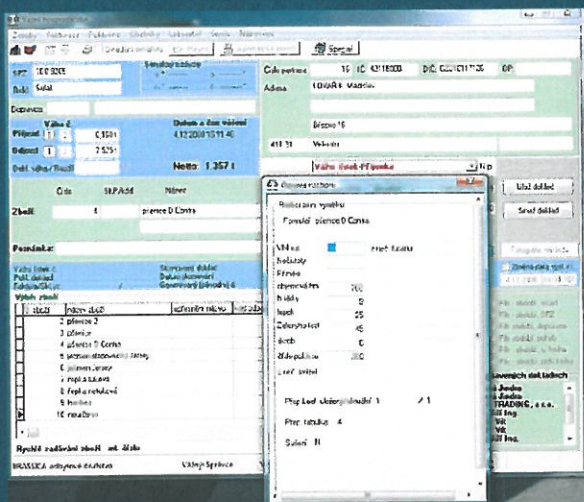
Speciál

SPZ 1E0 3003
Řidič Sušal
Dopravce
Váha 1 Datum a čas vážení
Příjezd 1 0,350 t 4.12.2008 10:11:45
Odjezd 1 2,525 t
Dělí váha/Tandem
Netto: 1,357 t

Číslo partnera 16 IČ 42118000 DIČ CZ42118000 DP
Adresa LOVAR Marcela
Březno 16
411 31 Velvary

Váha vlevo Příjemka

Číslo Skl.Kód Název
Zboží 4 pšenice D Comna

Poznámka

Výběr zboží
2 pšenice 2
3 pšenice
4 pšenice D Comna
5 ječmen sladovnický zatím
6 ječmen krmný
7 řepka a.s.ová
8 řepka netrobená
9 hrách
10 rosa brno

Rychlé zadávání zboží dle čísla
BRASSICA odbytové družstvo Vážný Správce

Úprava rozboru
Rozbor pro výrobu
Formulář pšenice D Comna
N/M set
Nečistoty
Příměs
obj.hmotnost 760
Vlhkost 0
bílkoviny 25
Zelen.hodnota 45
škrob 0
Pádové číslo 260
Volný sušení

Přepočet skutečné hodnoty 1
Přepočet hodnoty 4
Sušení N

Uložit doklad
Smazat doklad
Zadávat ručně
Zadávat data ručně
Poslední doklad
Dodací doklad
Generovat doklad
Hledat zboží
Hledat SPZ
Hledat dopravce
Hledat dodavatele
Hledat partnera

Jedná
TRADING, s.r.o.